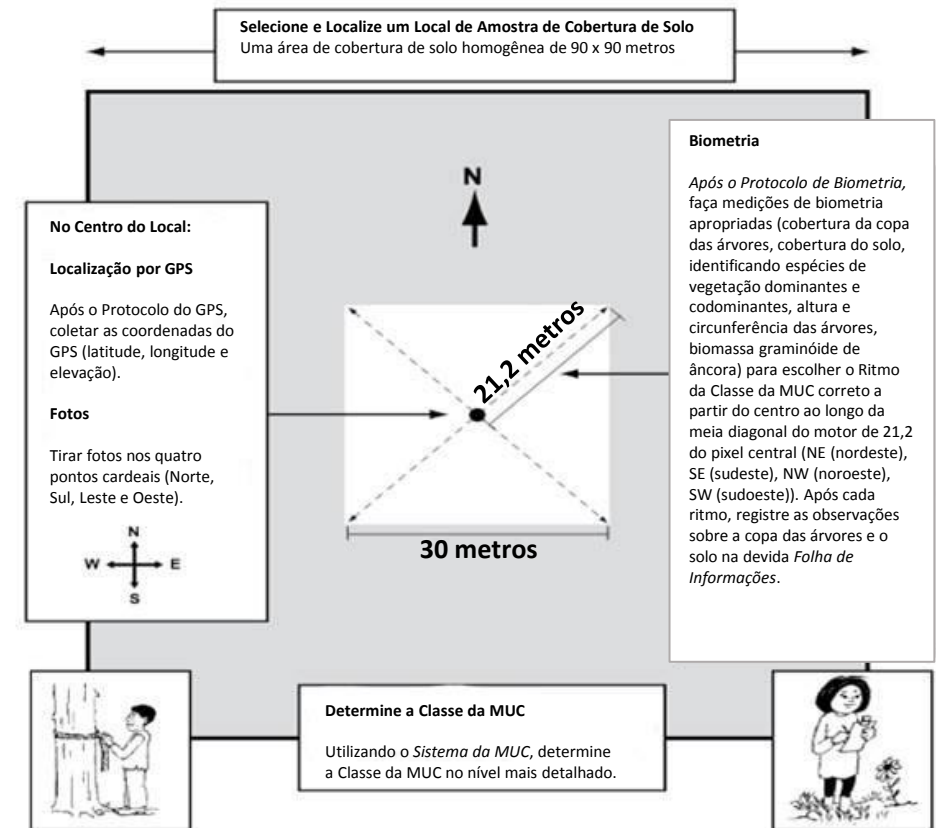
**Selecione e Localize um Local de Amostra de Cobertura de Solo**
Uma área de cobertura de solo homogênea de 90 x 90 metros

**No Centro do Local:**

**Localização por GPS**

Após o Protocolo do GPS, coletar as coordenadas do GPS (latitude, longitude e elevação).

**Fotos**

Tirar fotos nos quatro pontos cardeais (Norte, Sul, Leste e Oeste).

N
W E
S

N

21,2 metros

30 metros

**Biometria**

*Após o Protocolo de Biometria,* faça medições de biometria apropriadas (cobertura da copa das árvores, cobertura do solo, identificando espécies de vegetação dominantes e codominantes, altura e circunferência das árvores, biomassa graminóide de âncora) para escolher o Ritmo da Classe da MUC correto a partir do centro ao longo da meia diagonal do motor de 21,2 do pixel central (NE (nordeste), SE (sudeste), NW (noroeste), SW (sudoeste)). Após cada ritmo, registre as observações sobre a copa das árvores e o solo na devida *Folha de Informações*.

**Determine a Classe da MUC**

Utilizando o *Sistema da MUC*, determine a Classe da MUC no nível mais detalhado.